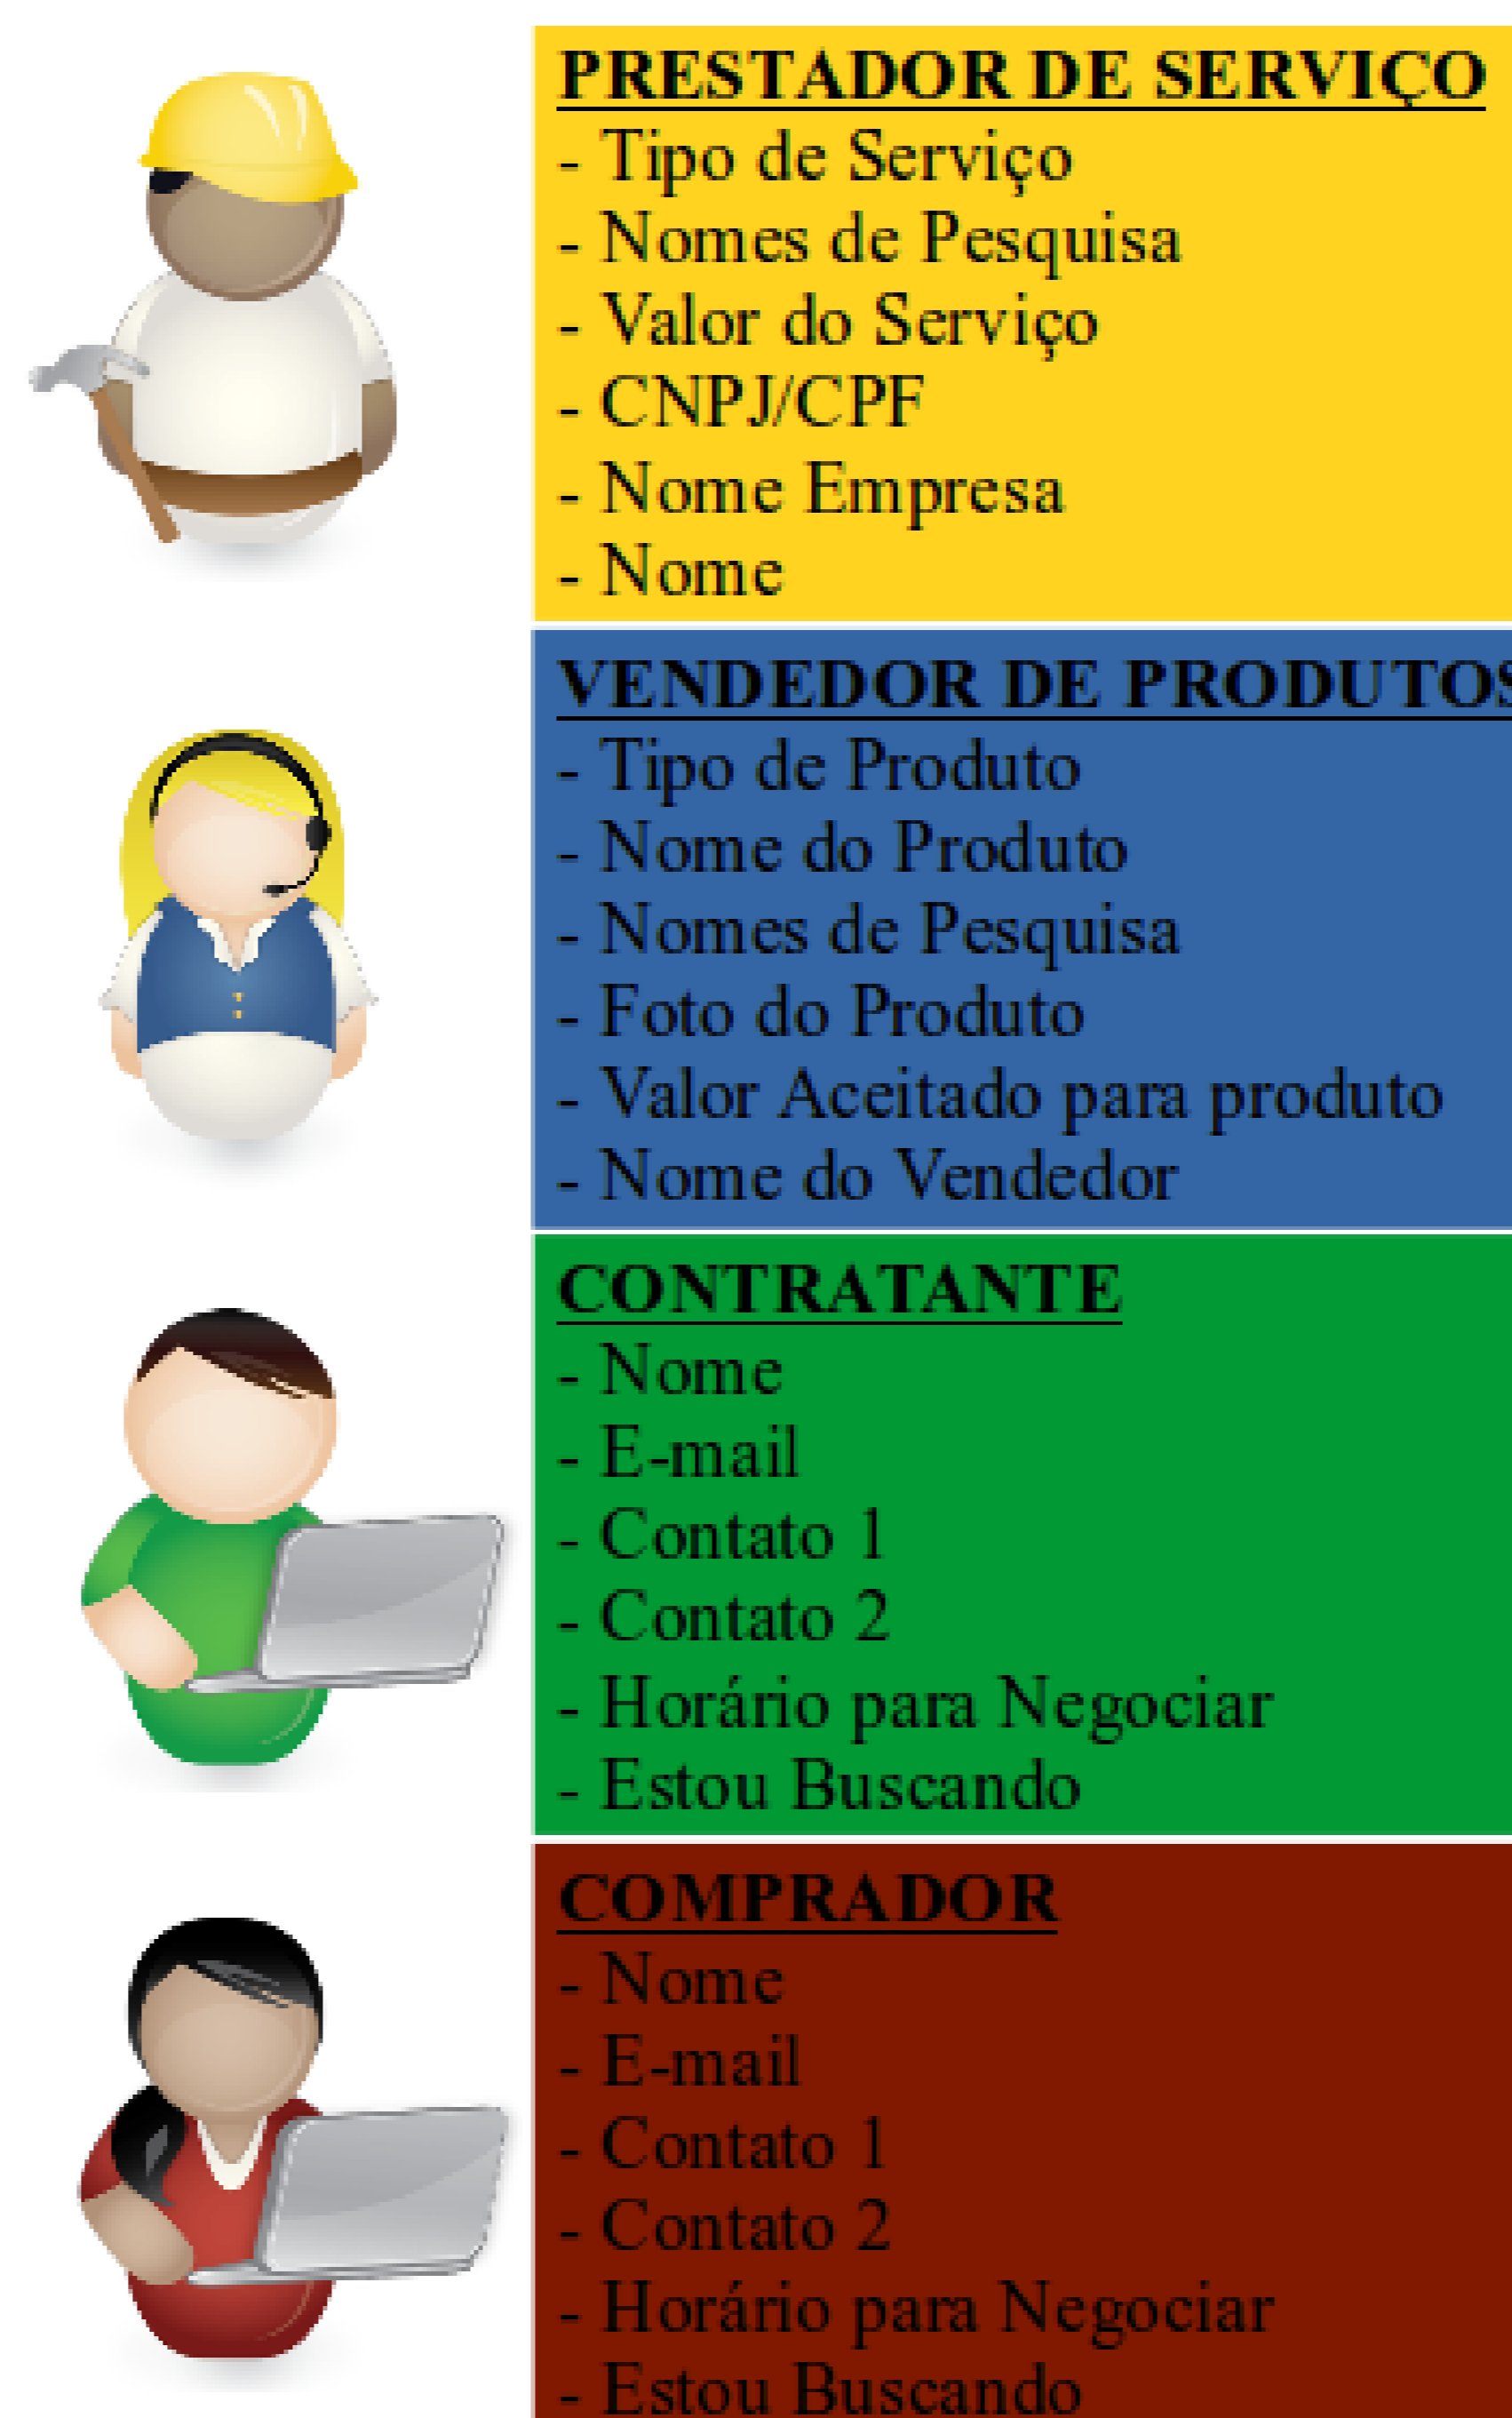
PRESTADOR DE SERVIÇO
- Tipo de Serviço
- Nomes de Pesquisa
- Valor do Serviço
- CNPJ/CPF
- Nome Empresa
- Nome

VENDEDOR DE PRODUTOS
- Tipo de Produto
- Nome do Produto
- Nomes de Pesquisa
- Foto do Produto
- Valor Aceitado para produto
- Nome do Vendedor

CONTRATANTE
- Nome
- E-mail
- Contato 1
- Contato 2
- Horário para Negociar
- Estou Buscando

COMPRADOR
- Nome
- E-mail
- Contato 1
- Contato 2
- Horário para Negociar
- Estou Buscando